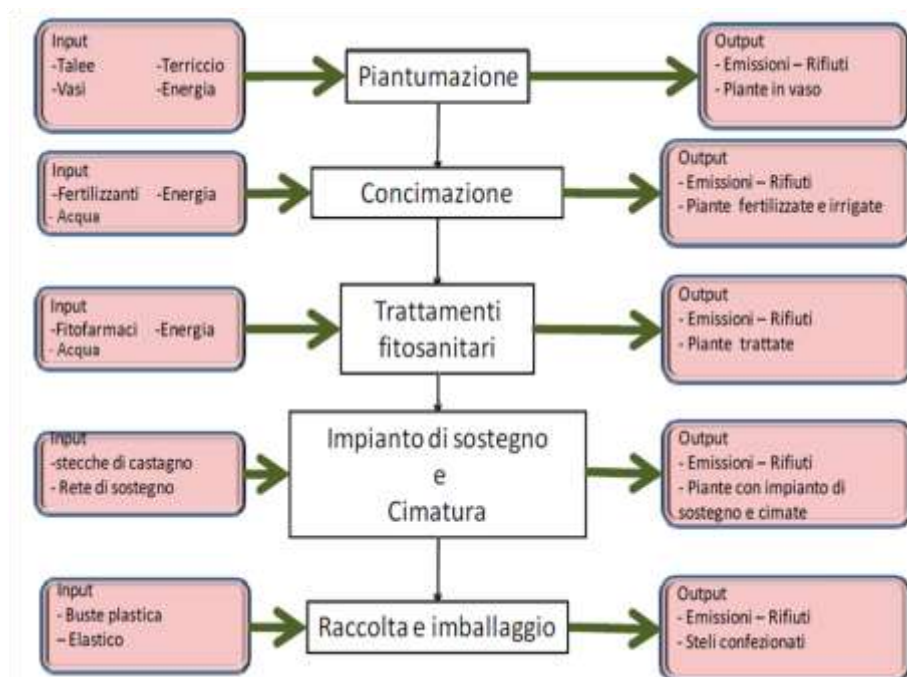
Input
-Talee -Terriccio
-Vasi -Energia

Piantumazione

Output
- Emissioni – Rifiuti
- Piante in vaso

Input
-Fertilizzanti -Energia
- Acqua

Concimazione

Output
- Emissioni – Rifiuti
- Piante fertilizzate e irrigate

Input
-Fitofarmaci -Energia
- Acqua

Trattamenti fitosanitari

Output
- Emissioni – Rifiuti
- Piante trattate

Input
-stecche di castagno
- Rete di sostegno

Impianto di sostegno
e
Cimatura

Output
- Emissioni – Rifiuti
- Piante con impianto di sostegno e cimate

Input
- Buste plastica
– Elastico

Raccolta e imballaggio

Output
- Emissioni – Rifiuti
- Steli confezionati